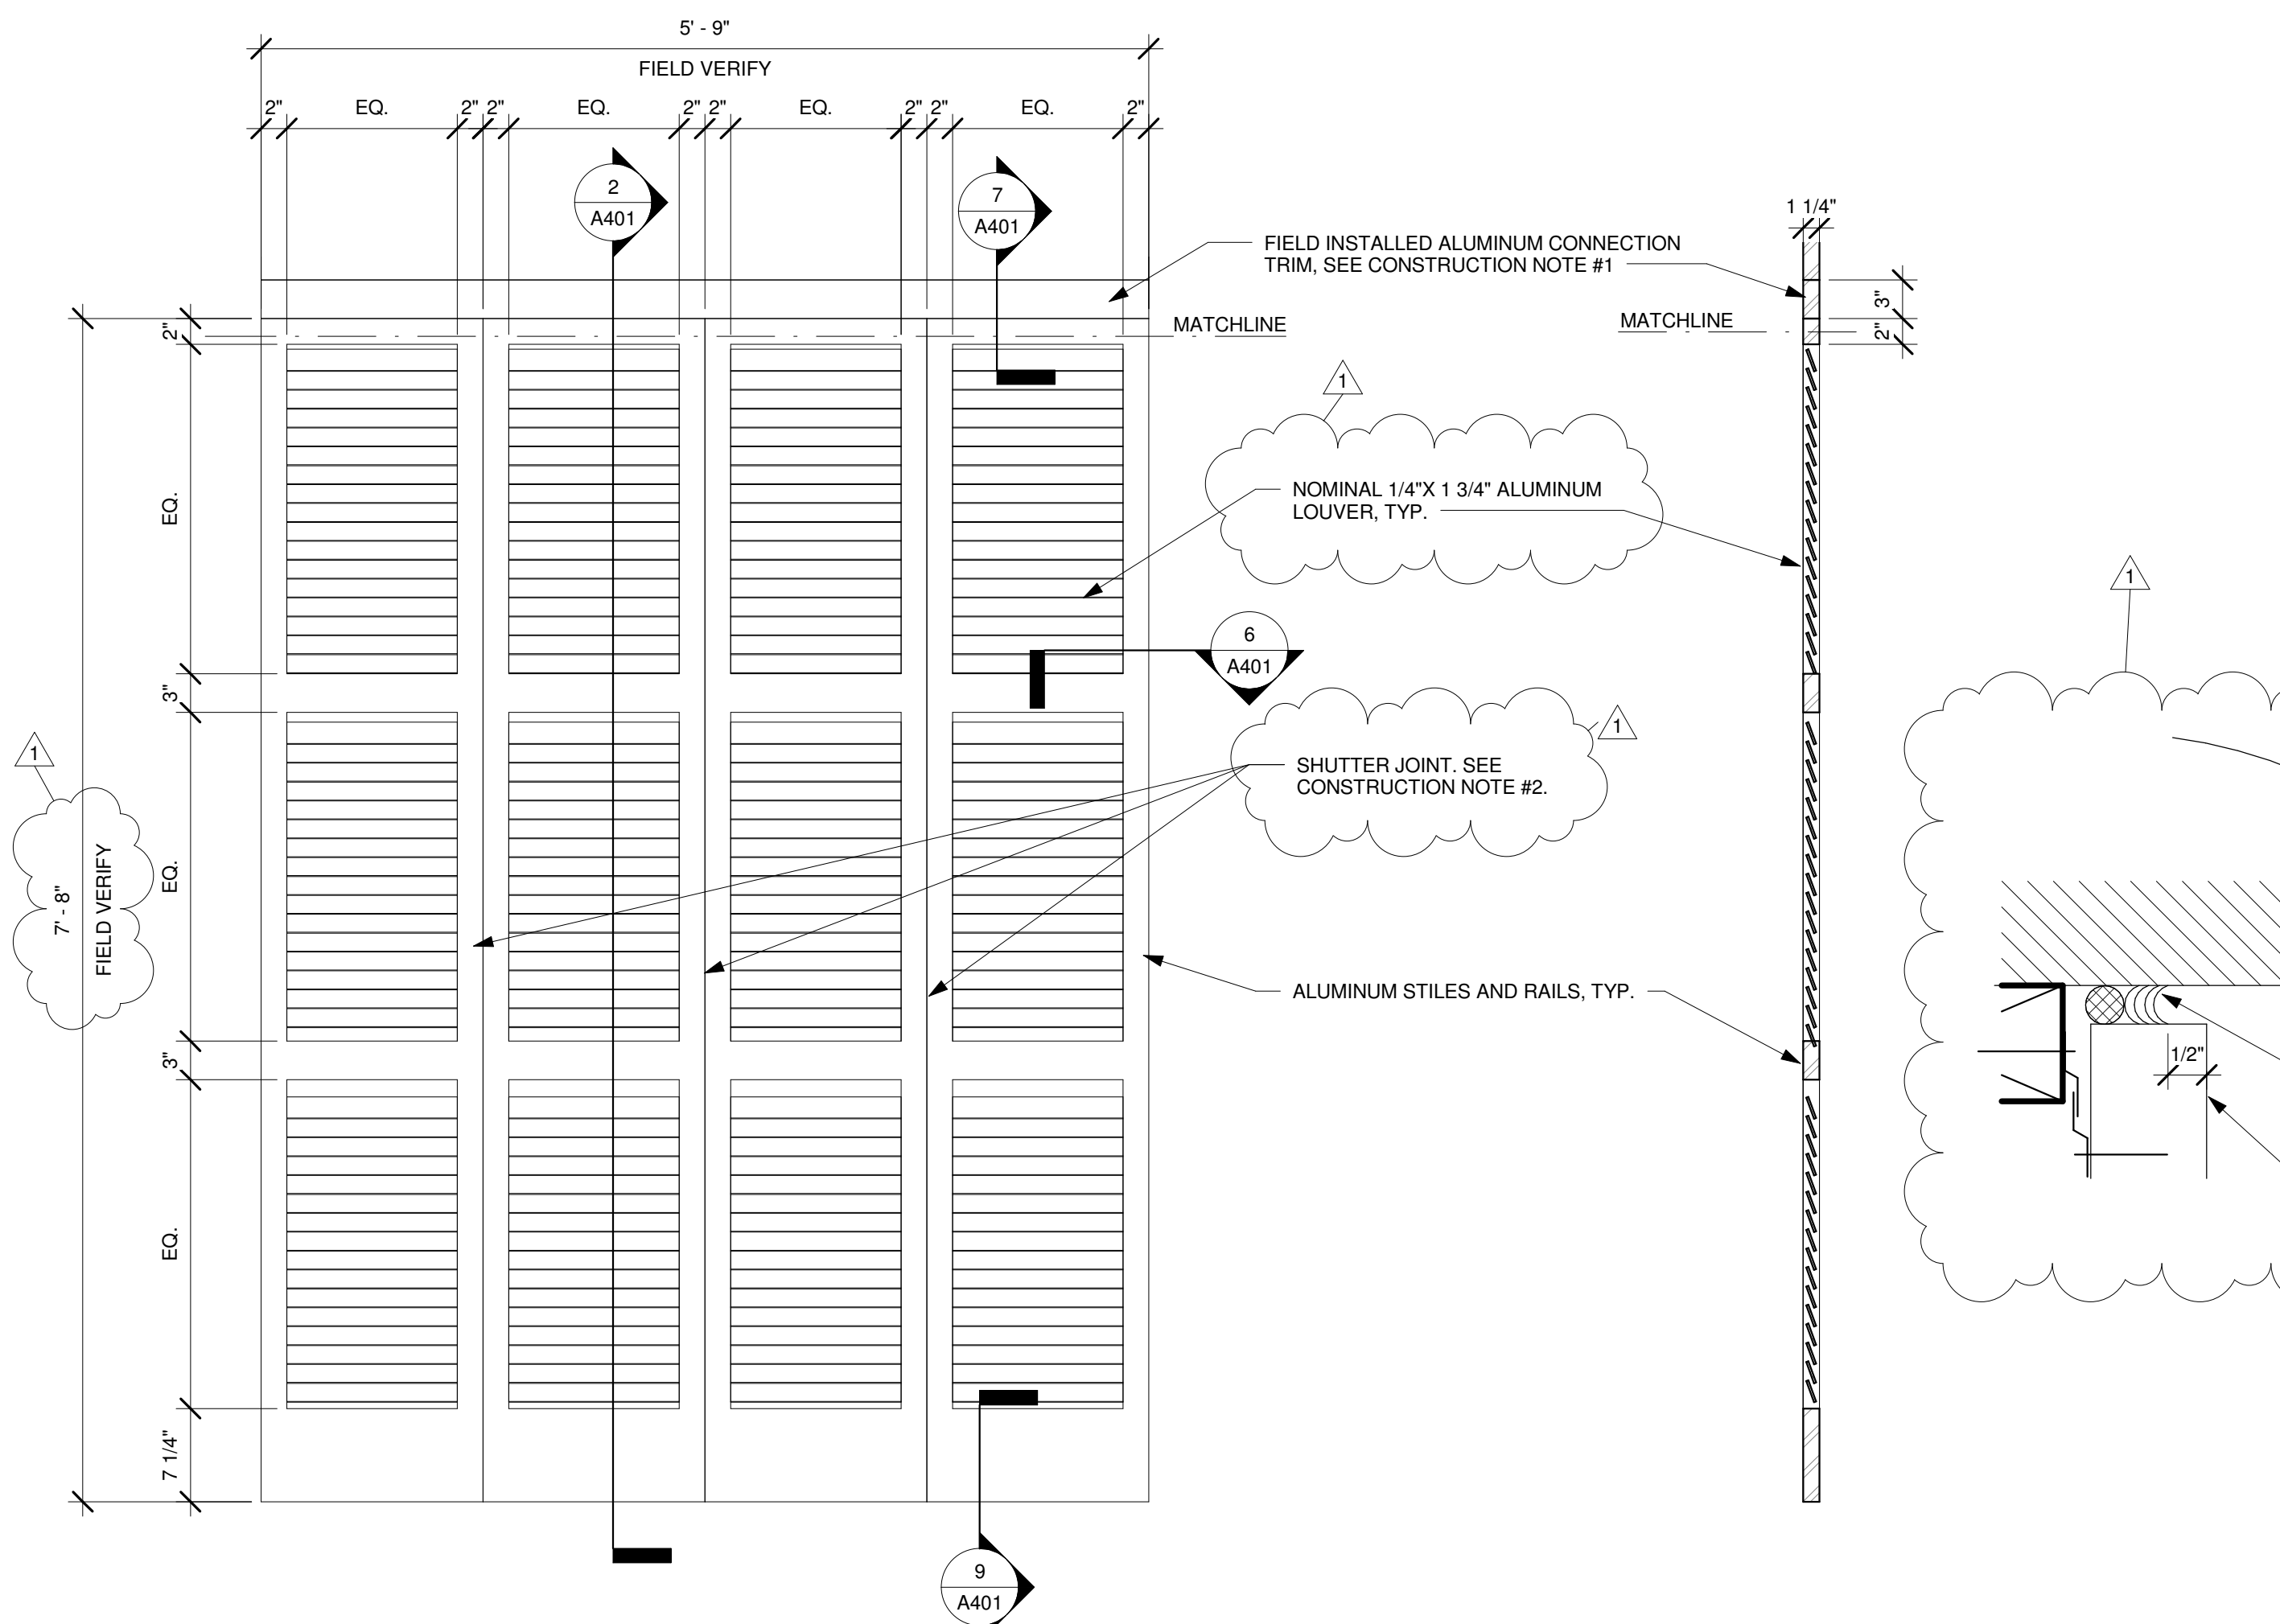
5' - 9"

FIELD VERIFY

2" EQ. 2" 2" EQ. 2" 2" EQ. 2" 2" EQ. 2"

2
A401

7
A401

FIELD INSTALLED ALUMINUM CONNECTION TRIM, SEE CONSTRUCTION NOTE #1

1 1/4"

MATCHLINE

MATCHLINE

3"

2"

2"

1

NOMINAL 1/4"X 1 3/4" ALUMINUM LOUVER, TYP.

EQ.

6
A401

1

3"

1

1

SHUTTER JOINT. SEE CONSTRUCTION NOTE #2.

7' - 8"

FIELD VERIFY

EQ.

ALUMINUM STILES AND RAILS, TYP.

3"

1/2"

EQ.

7 1/4"

9
A401